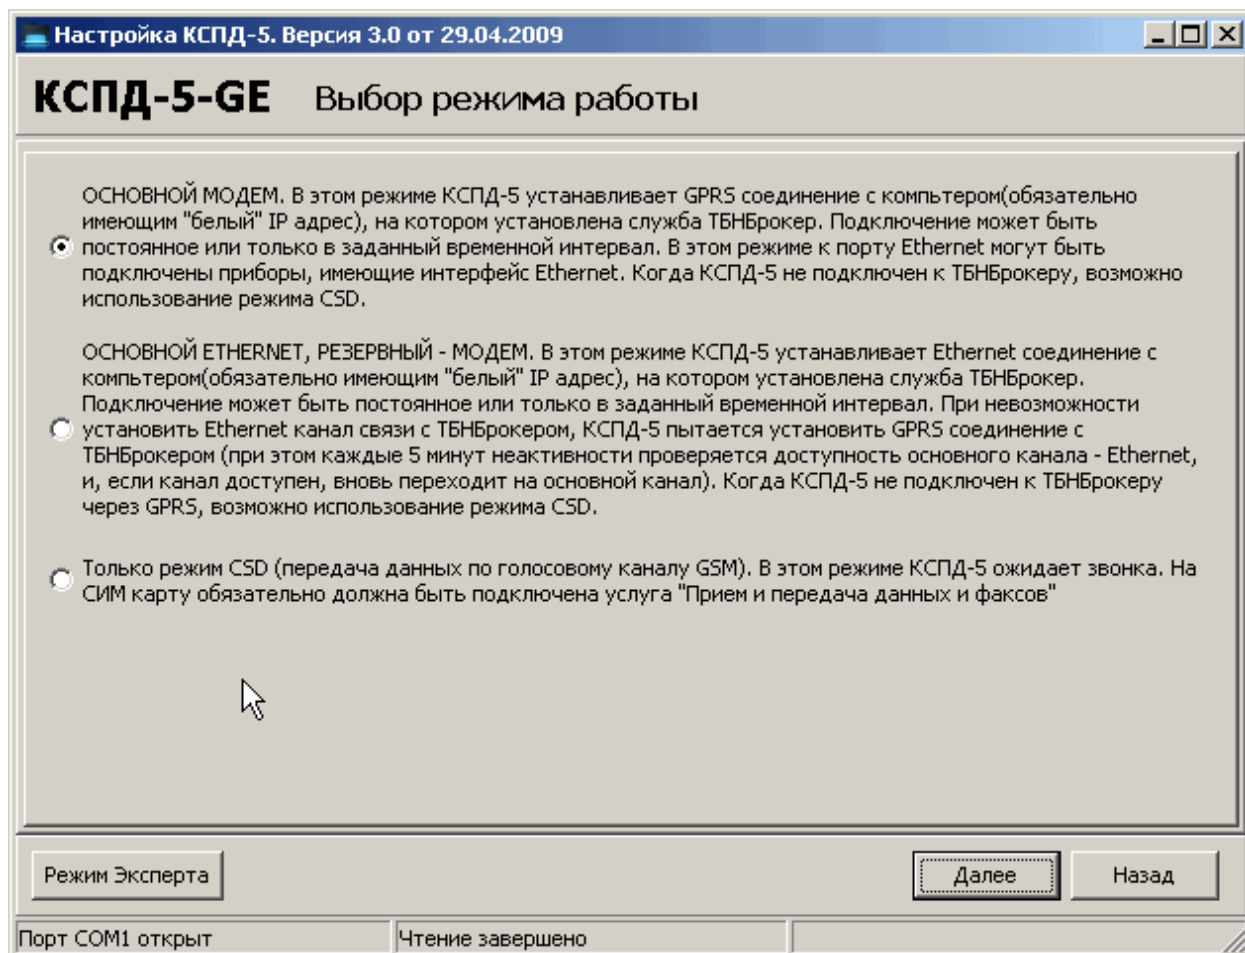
Настройка КСПД-5. Версия 3.0 от 29.04.2009

КСПД-5-GE Выбор режима работы

ОСНОВНОЙ МОДЕМ. В этом режиме КСПД-5 устанавливает GPRS соединение с компьтером(обязательно имеющим "белый" IP адрес), на котором установлена служба ТБНБрокер. Подключение может быть постоянное или только в заданный временной интервал. В этом режиме к порту Ethernet могут быть подключены приборы, имеющие интерфейс Ethernet. Когда КСПД-5 не подключен к ТБНБрокеру, возможно использование режима CSD.

ОСНОВНОЙ ETHERNET, РЕЗЕРВНЫЙ - МОДЕМ. В этом режиме КСПД-5 устанавливает Ethernet соединение с компьтером(обязательно имеющим "белый" IP адрес), на котором установлена служба ТБНБрокер. Подключение может быть постоянное или только в заданный временной интервал. При невозможности установить Ethernet канал связи с ТБНБрокером, КСПД-5 пытается установить GPRS соединение с ТБНБрокером (при этом каждые 5 минут неактивности проверяется доступность основного канала - Ethernet, и, если канал доступен, вновь переходит на основной канал). Когда КСПД-5 не подключен к ТБНБрокеру через GPRS, возможно использование режима CSD.

Только режим CSD (передача данных по голосовому каналу GSM). В этом режиме КСПД-5 ожидает звонка. На СИМ карту обязательно должна быть подключена услуга "Прием и передача данных и факсов"

Режим Эксперта

Далее

Назад

Порт COM1 открыт

Чтение завершено